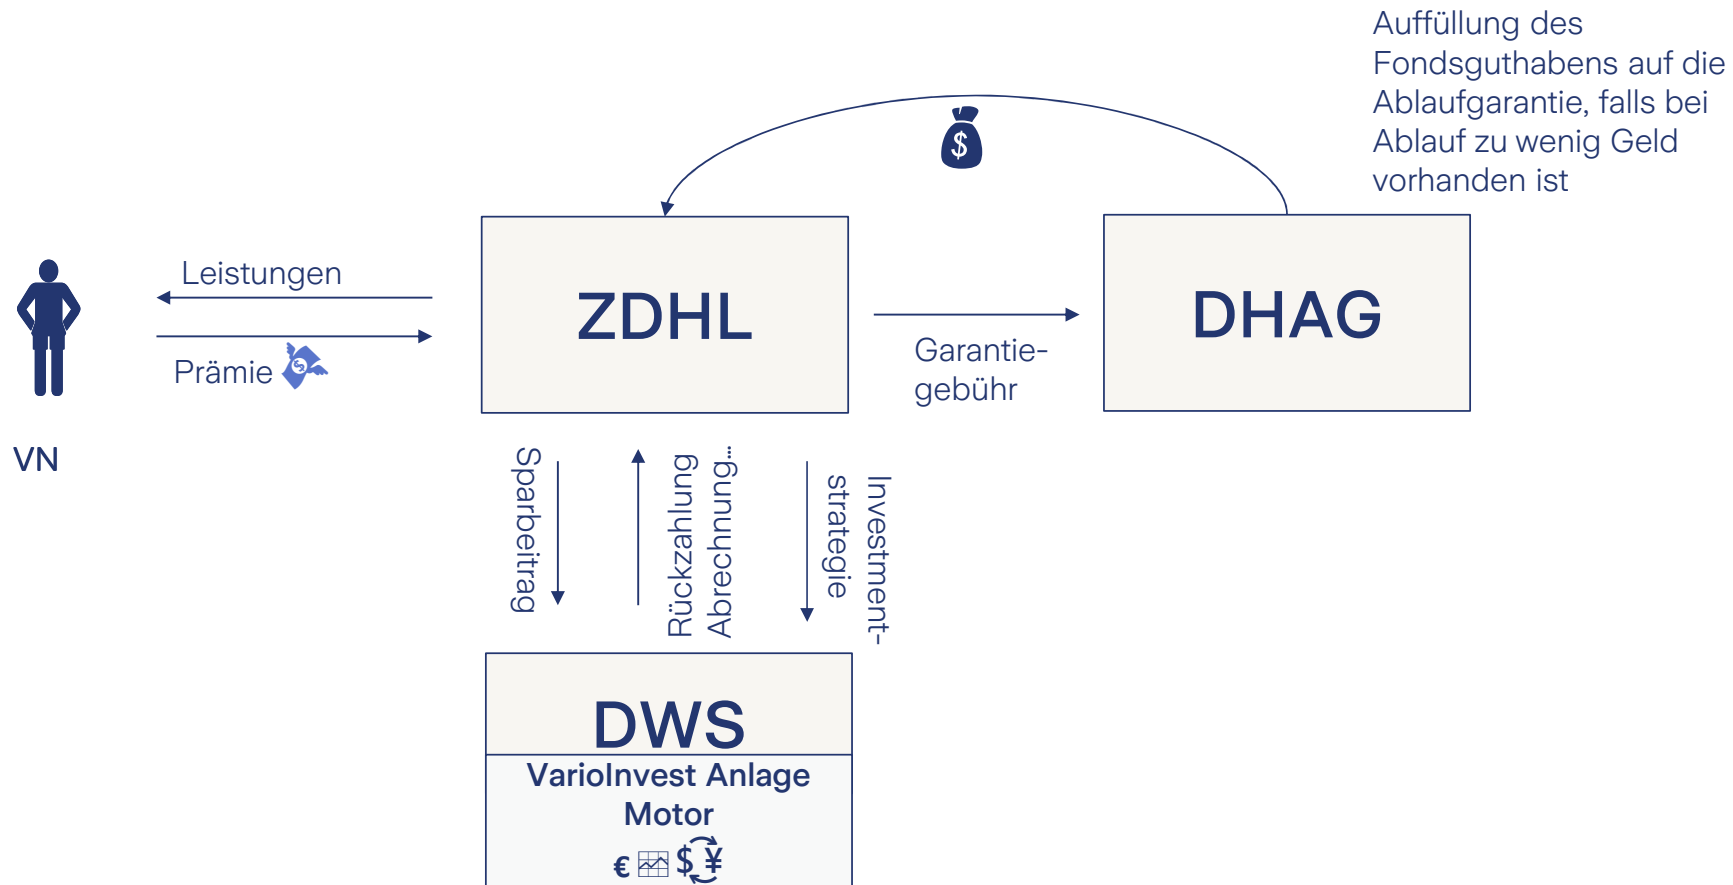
Auffüllung des Fondsguthabens auf die Ablaufgarantie, falls bei Ablauf zu wenig Geld vorhanden ist

$

Leistungen

Prämie

VN

ZDHL

Garantiegebühr

DHAG

Sparbeitrag

Rückzahlung Abrechnung…

Investmentstrategie

DWS

VarioInvest Anlage Motor

€ $ ¥